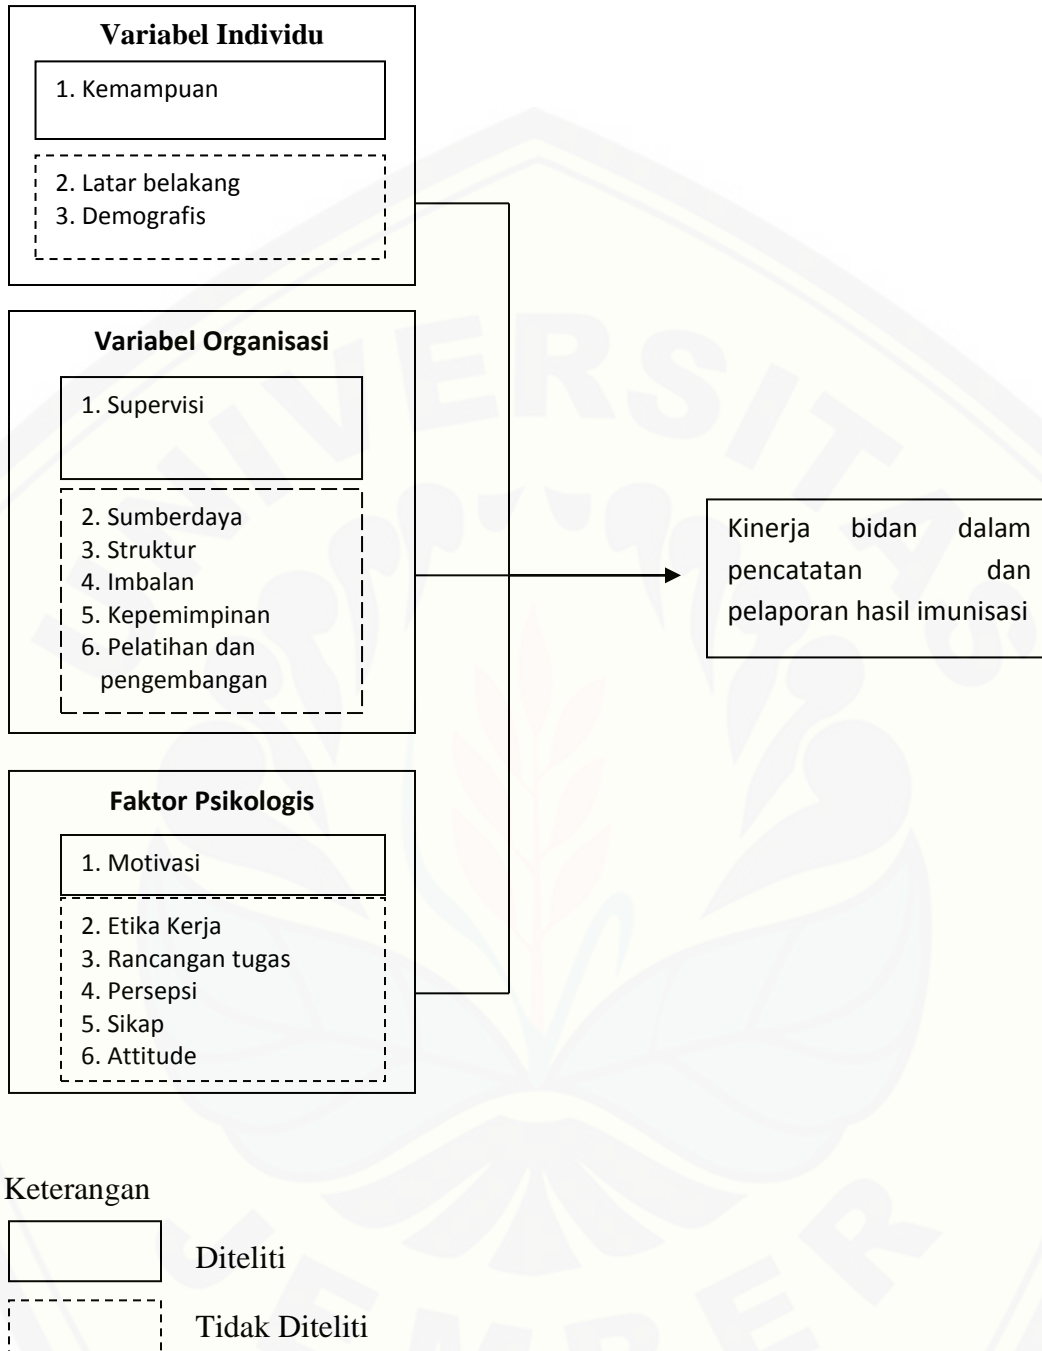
**Variabel Individu**

1. Kemampuan

2. Latar belakang
3. Demografis

**Variabel Organisasi**

1. Supervisi

2. Sumberdaya
3. Struktur
4. Imbalan
5. Kepemimpinan
6. Pelatihan dan pengembangan

Kinerja bidan dalam pencatatan dan pelaporan hasil imunisasi

**Faktor Psikologis**

1. Motivasi

2. Etika Kerja
3. Rancangan tugas
4. Persepsi
5. Sikap
6. Attitude

Keterangan

Diteliti

Tidak Diteliti